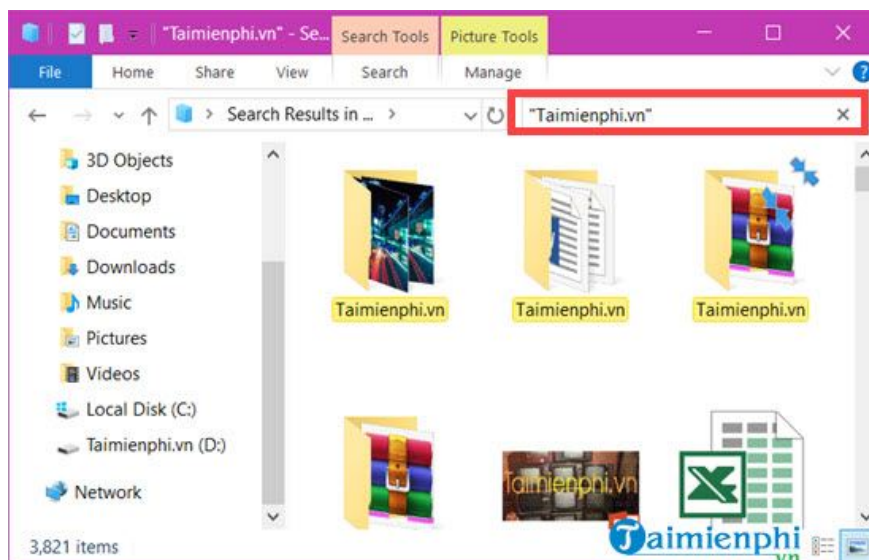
"Taimienphi.vn" - Se... Search Tools Picture Tools

File Home Share View Search Manage

Search Results in ... >

"Taimienphi.vn"

3D Objects
Desktop
Documents
Downloads
Music
Pictures
Videos
Local Disk (C:)
Taimienphi.vn (D:)
Network

Taimienphi.vn
Taimienphi.vn
Taimienphi.vn

Taimienphi.vn

3,821 items

Taimienphi
.vn